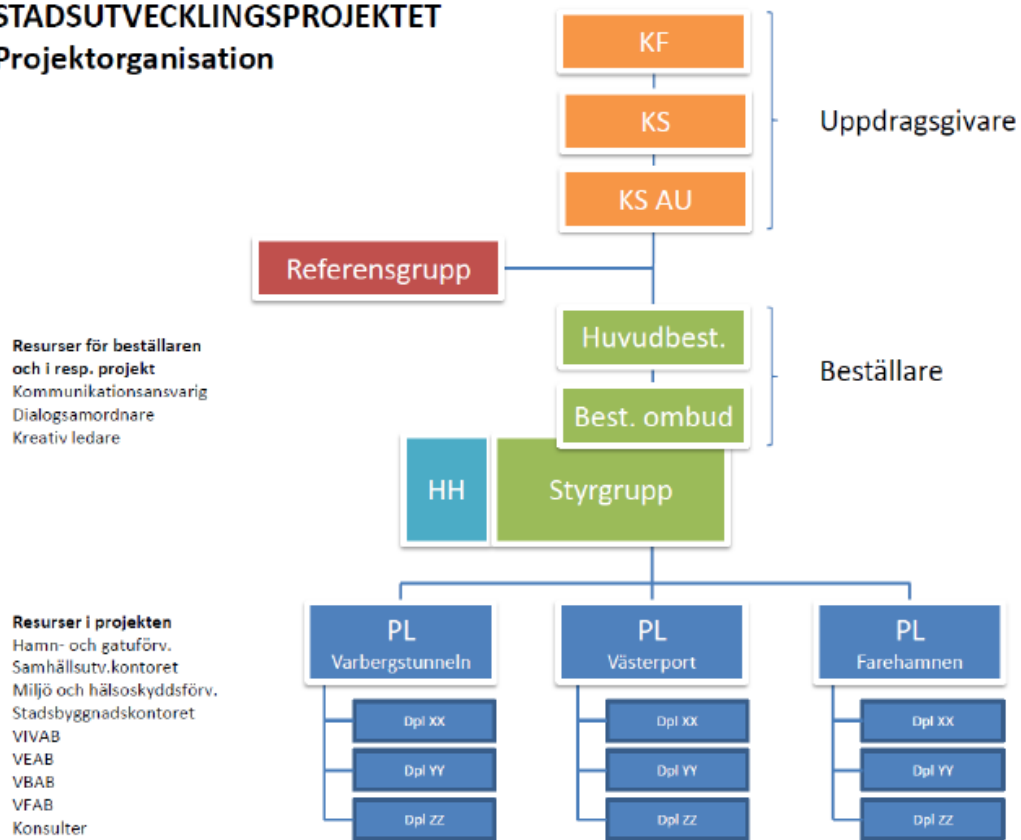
STADSUTVECKLINGSPROJEKTET
Projektorganisation

KF
KS
KS AU
Uppdragsgivare

Referensgrupp

Resurser för beställaren och i resp. projekt
Kommunikationsansvarig
Dialogsamordnare
Kreativ ledare

Huvudbest.
Best. ombud
Beställare

HH
Styrgrupp

Resurser i projekten
Hamn- och gatuförv.
Samhällsutv.kontoret
Miljö och hälsoskyddsförv.
Stadsbyggnadskontoret
VIVAB
VEAB
VBAB
VFAB
Konsulter

PL
Varbergstunneln
Dpl XX
Dpl YY
Dpl ZZ

PL
Västerport
Dpl XX
Dpl YY
Dpl ZZ

PL
Farehamnen
Dpl XX
Dpl YY
Dpl ZZ